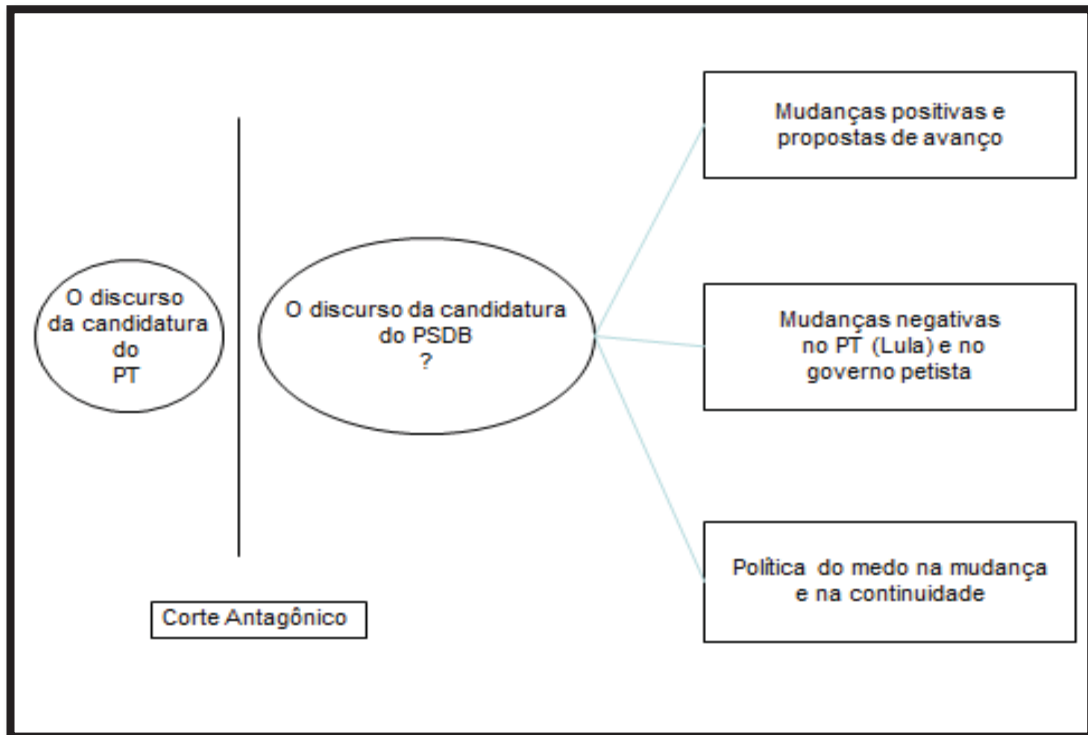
O discurso da candidatura do PT

O discurso da candidatura do PSDB ?

Mudanças positivas e propostas de avanço

Mudanças negativas no PT (Lula) e no governo petista

Política do medo na mudança e na continuidade

Corte Antagônico